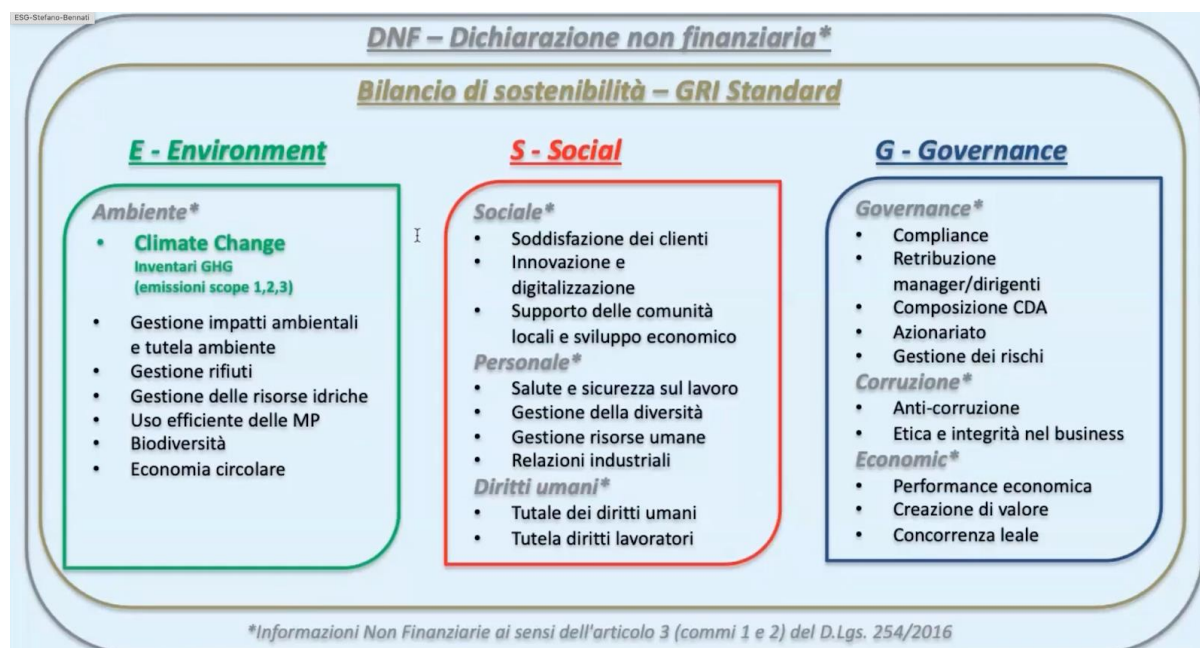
ESG-Stefano-Bennati

DNF – Dichiarazione non finanziaria*

Bilancio di sostenibilità – GRI Standard

E - Environment

Ambiente*
• Climate Change
Inventari GHG
(emissioni scope 1,2,3)
• Gestione impatti ambientali e tutela ambiente
• Gestione rifiuti
• Gestione delle risorse idriche
• Uso efficiente delle MP
• Biodiversità
• Economia circolare

S - Social

Sociale*
• Soddisfazione dei clienti
• Innovazione e digitalizzazione
• Supporto delle comunità locali e sviluppo economico
Personale*
• Salute e sicurezza sul lavoro
• Gestione della diversità
• Gestione risorse umane
• Relazioni industriali
Diritti umani*
• Tutale dei diritti umani
• Tutela diritti lavoratori

G - Governance

Governance*
• Compliance
• Retribuzione manager/dirigenti
• Composizione CDA
• Azionariato
• Gestione dei rischi
Corruzione*
• Anti-corruzione
• Etica e integrità nel business
Economic*
• Performance economica
• Creazione di valore
• Concorrenza leale

*Informazioni Non Finanziarie ai sensi dell'articolo 3 (commi 1 e 2) del D.Lgs. 254/2016